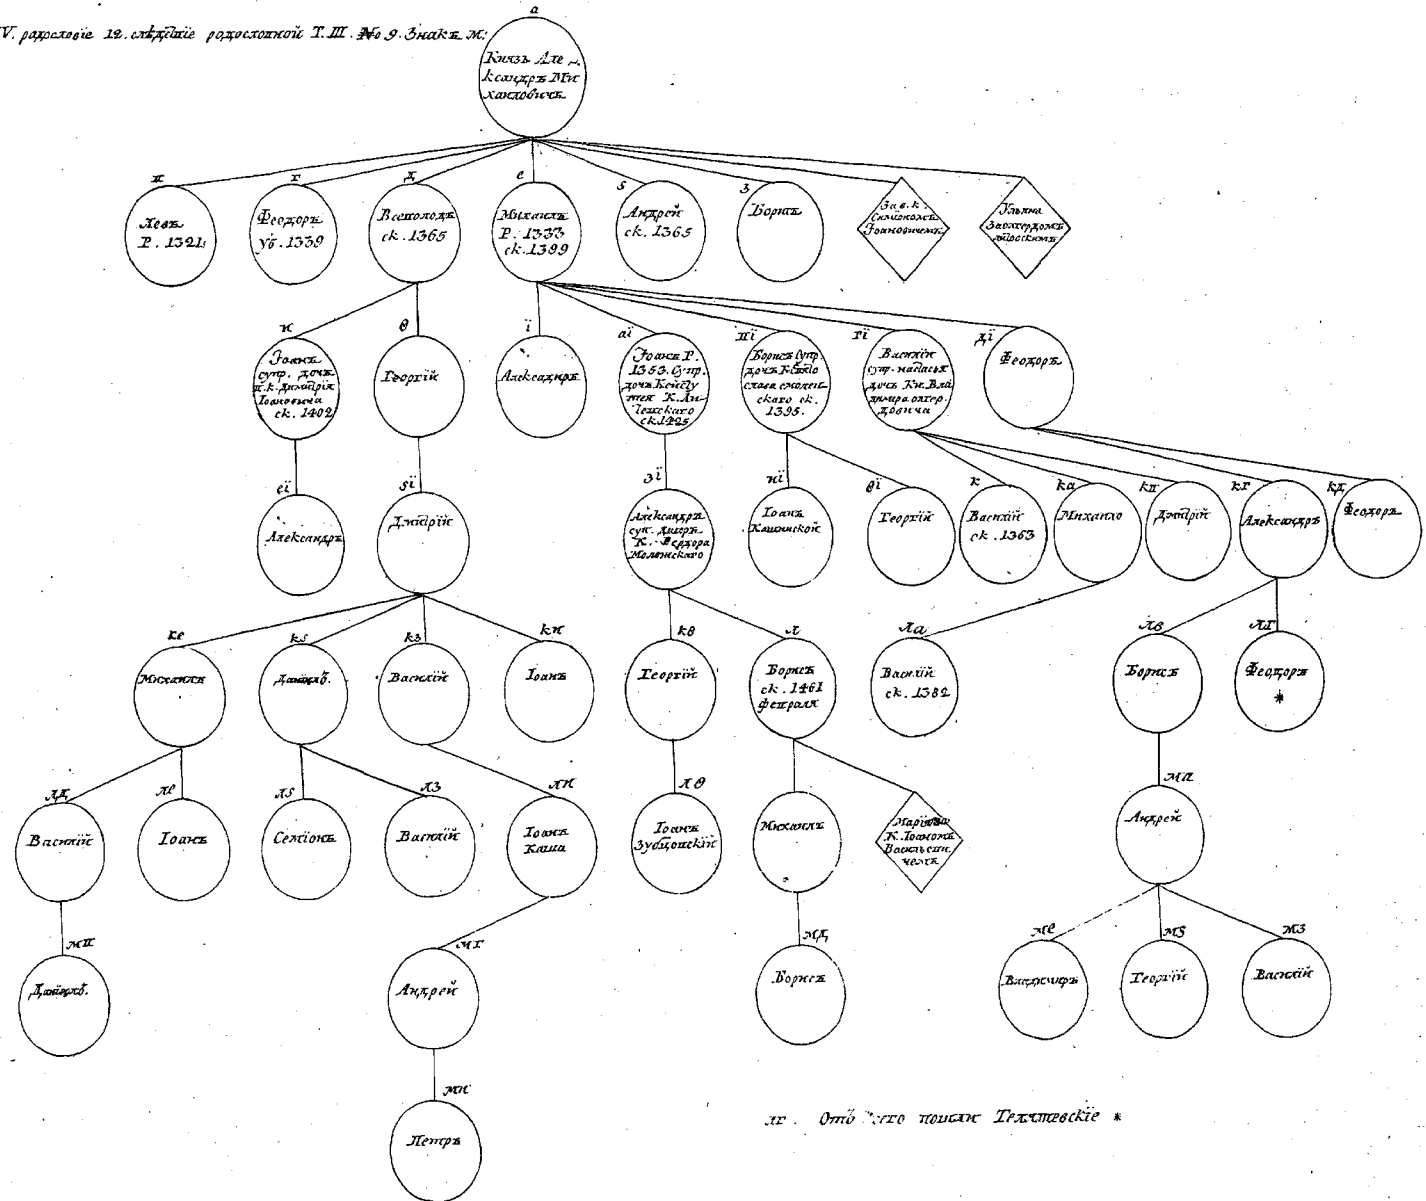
V. родословіе 12. слѣдствіе родословной Т. III. № 9. Знакъ М:

а
Князь Александръ Михаиловичь.

г
Левъ Р. 1321.

г
Феодоръ Уб. 1339

д
Всеволодъ ск. 1365

е
Михаилъ Р. 1333 ск. 1399

ѕ
Андрей ск. 1365

з
Борисъ

Зав. к. Смиленскомъ Іоанновичемъ.

Ульяна За олгердомъ Литовскимъ

к
Іоаннъ супр. дочь в.к. Димитрія Іоанновича ск. 1402

θ
Георгій

і
Александръ

аі
Іоаннъ Р. 1353. супр. дочь Кейстутя К. Литовскаго ск. 1425

гі
Борисъ супр. дочь Всеволодъ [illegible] ск. 1395.

гі
Василій супр. Анастасія дочь Кн. Владимира Олгердовича

дї
Феодоръ

еї
Александръ

ѕі
Димитрій

зї
Александръ супр. Анастасія К. Феодора Молошскаго

иї
Іоаннъ Кашинской

θї
Георгій

к
Василій ск. 1363

ка
Михаило

кг
Димитрій

кг
Александръ

кд
Феодоръ

ке
Михаилъ

кѕ
Давидъ.

кз
Василій

ки
Іоаннъ

кθ
Георгій

л
Борисъ ск. 1461 февраля

ла
Василій ск. 1382

лв
Борисъ

лг
Феодоръ *

лд
Василій

ле
Іоаннъ

лѕ
Семіонъ

лз
Василій

ли
Іоаннъ Кашна

лθ
Іоаннъ Зубцовскій

Михаилъ

Марія К. Іоанна Васильевича

мл
Андрей

мг
Давидъ.

мг
Андрей

мд
Борисъ

ме
Владиміръ

мѕ
Георгій

мз
Василій

ми
Петръ

лг. Отъ сего пошли Телятевскіе *